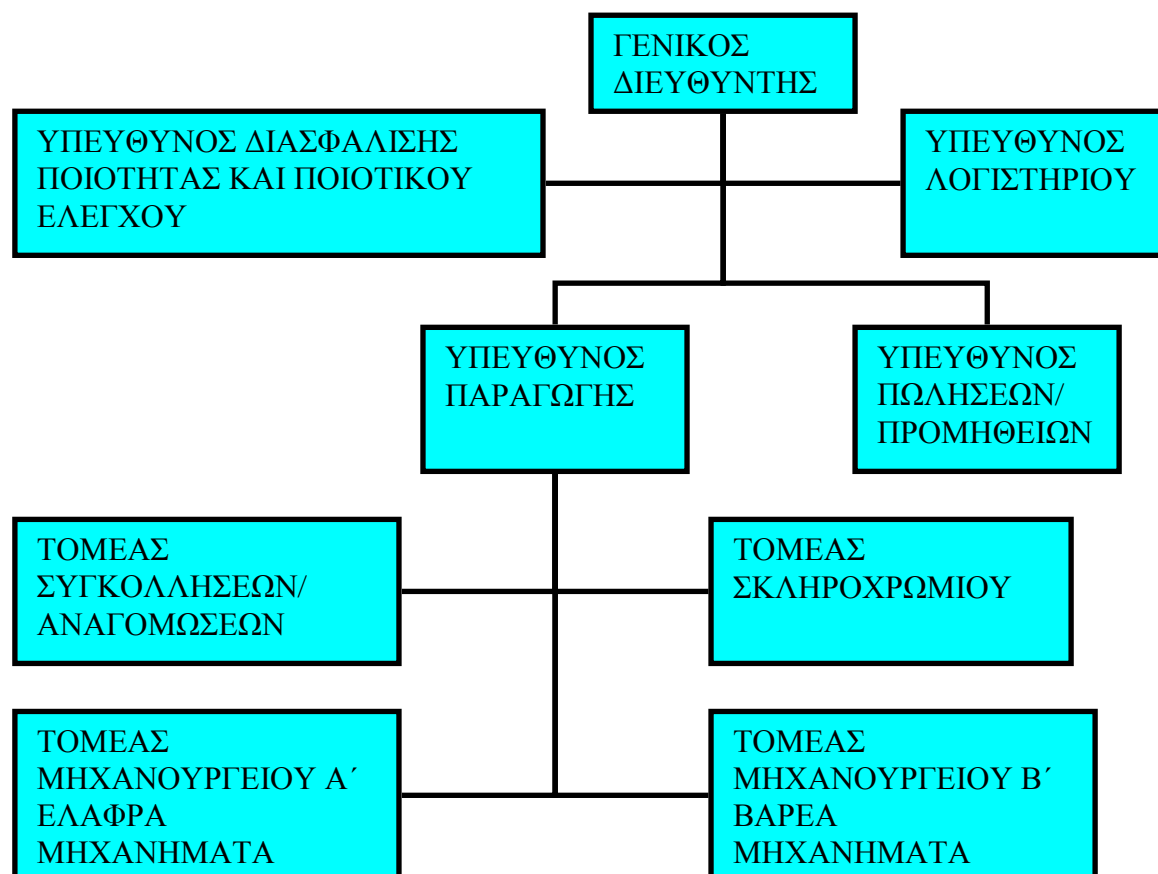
ΓΕΝΙΚΟΣ ΔΙΕΥΘΥΝΤΗΣ

ΥΠΕΥΘΥΝΟΣ ΔΙΑΣΦΑΛΙΣΗΣ ΠΟΙΟΤΗΤΑΣ ΚΑΙ ΠΟΙΟΤΙΚΟΥ ΕΛΕΓΧΟΥ

ΥΠΕΥΘΥΝΟΣ ΛΟΓΙΣΤΗΡΙΟΥ

ΥΠΕΥΘΥΝΟΣ ΠΑΡΑΓΩΓΗΣ

ΥΠΕΥΘΥΝΟΣ ΠΩΛΗΣΕΩΝ/ ΠΡΟΜΗΘΕΙΩΝ

ΤΟΜΕΑΣ ΣΥΓΚΟΛΛΗΣΕΩΝ/ ΑΝΑΓΟΜΩΣΕΩΝ

ΤΟΜΕΑΣ ΣΚΛΗΡΟΧΡΩΜΙΟΥ

ΤΟΜΕΑΣ ΜΗΧΑΝΟΥΡΓΕΙΟΥ Α΄ ΕΛΑΦΡΑ ΜΗΧΑΝΗΜΑΤΑ

ΤΟΜΕΑΣ ΜΗΧΑΝΟΥΡΓΕΙΟΥ Β΄ ΒΑΡΕΑ ΜΗΧΑΝΗΜΑΤΑ